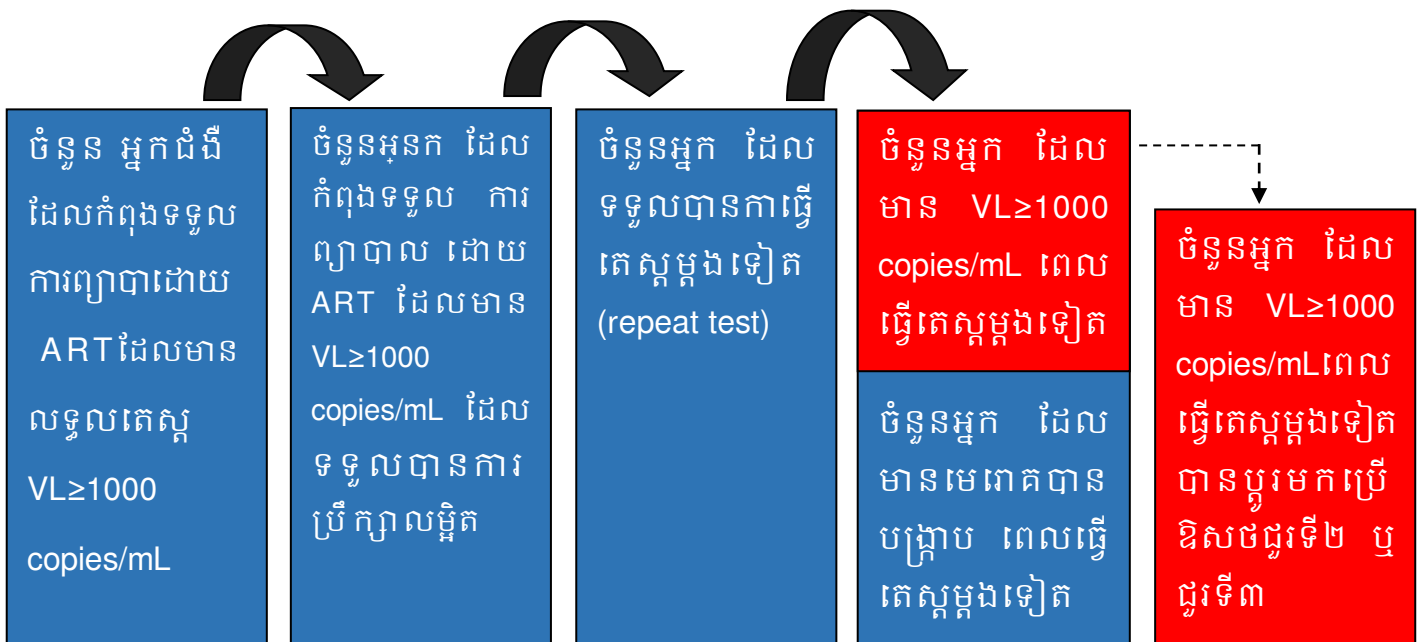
ចំនួន អ្នកជំងឺ ដែលកំពុងទទួល ការព្យាបាលដោយ ART ដែលមាន លទ្ធផលតេស្ត VL≥1000 copies/mL

ចំនួនអ្នក ដែល កំពុងទទួល ការព្យាបាល ដោយ ART ដែលមាន VL≥1000 copies/mL ដែល ទទួលបានការ ប្រឹក្សាលម្អិត

ចំនួនអ្នក ដែល ទទួលបានការធ្វើ តេស្តម្តងទៀត (repeat test)

ចំនួនអ្នក ដែល មាន VL≥1000 copies/mL ពេល ធ្វើតេស្តម្តងទៀត

ចំនួនអ្នក ដែល មានមេរោគបាន បង្ក្រាប ពេលធ្វើ តេស្តម្តងទៀត

ចំនួនអ្នក ដែល មាន VL≥1000 copies/mLពេល ធ្វើតេស្តម្តងទៀត បានប្តូរមកប្រើ ឱសថជួរទី២ ឬ ជួរទី៣